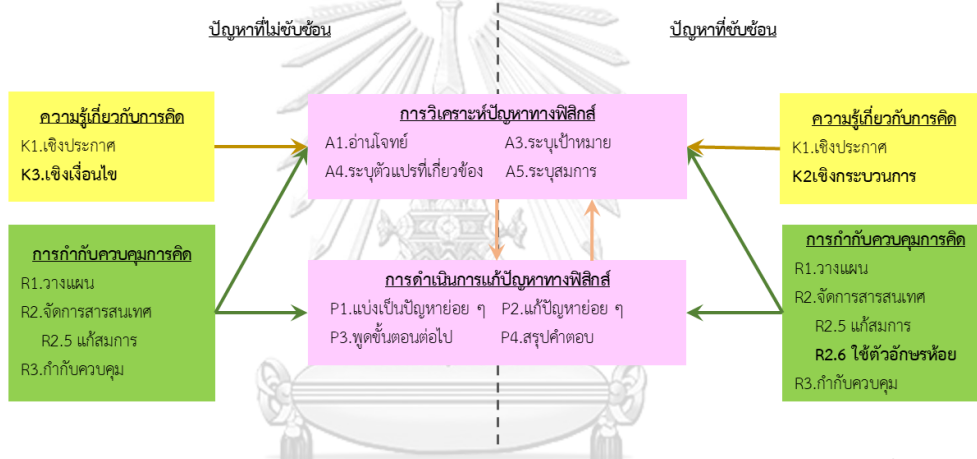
ปัญหาที่ไม่ซับซ้อน

ปัญหาที่ซับซ้อน

ความรู้เกี่ยวกับการคิด
K1.เชิงประกาศ
K3.เชิงเงื่อนไข

การกำกับควบคุมการคิด
R1.วางแผน
R2.จัดการสารสนเทศ
R2.5 แก้สมการ
R3.กำกับควบคุม

การวิเคราะห์ปัญหาทางฟิสิกส์
A1.อ่านโจทย์
A3.ระบุเป้าหมาย
A4.ระบุตัวแปรที่เกี่ยวข้อง
A5.ระบุสมการ

การดำเนินการแก้ปัญหาทางฟิสิกส์
P1.แบ่งเป็นปัญหาย่อย ๆ
P2.แก้ปัญหาย่อย ๆ
P3.พูดขั้นตอนต่อไป
P4.สรุปคำตอบ

ความรู้เกี่ยวกับการคิด
K1.เชิงประกาศ
K2เชิงกระบวนการ

การกำกับควบคุมการคิด
R1.วางแผน
R2.จัดการสารสนเทศ
R2.5 แก้สมการ
R2.6 ใช้ตัวอักษรห้อย
R3.กำกับควบคุม